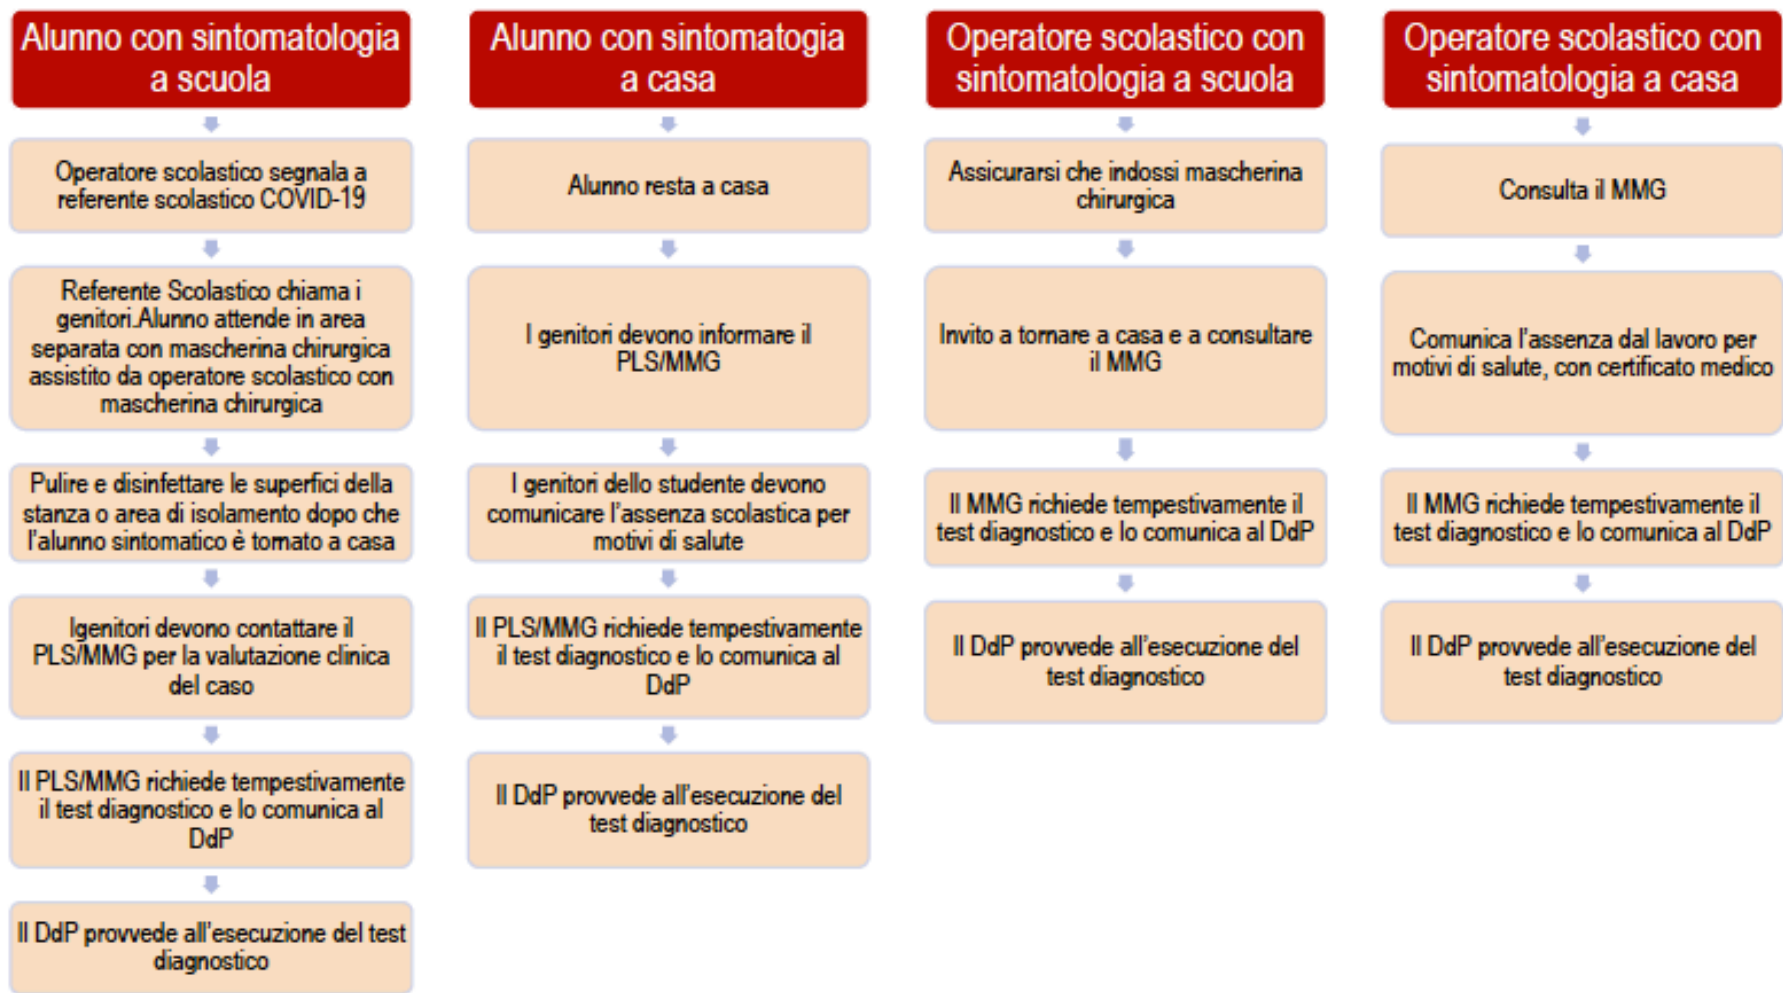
Alunno con sintomatologia a scuola

Operatore scolastico segnala a referente scolastico COVID-19

Referente Scolastico chiama i genitori.Alunno attende in area separata con mascherina chirurgica assistito da operatore scolastico con mascherina chirurgica

Pulire e disinfettare le superfici della stanza o area di isolamento dopo che l'alunno sintomatico è tornato a casa

Igenitori devono contattare il PLS/MMG per la valutazione clinica del caso

Il PLS/MMG richiede tempestivamente il test diagnostico e lo comunica al DdP

Il DdP provvede all'esecuzione del test diagnostico

Alunno con sintomatogia a casa

Alunno resta a casa

I genitori devono informare il PLS/MMG

I genitori dello studente devono comunicare l'assenza scolastica per motivi di salute

Il PLS/MMG richiede tempestivamente il test diagnostico e lo comunica al DdP

Il DdP provvede all'esecuzione del test diagnostico

Operatore scolastico con sintomatologia a scuola

Assicurarsi che indossi mascherina chirurgica

Invito a tornare a casa e a consultare il MMG

Il MMG richiede tempestivamente il test diagnostico e lo comunica al DdP

Il DdP provvede all'esecuzione del test diagnostico

Operatore scolastico con sintomatologia a casa

Consulta il MMG

Comunica l'assenza dal lavoro per motivi di salute, con certificato medico

Il MMG richiede tempestivamente il test diagnostico e lo comunica al DdP

Il DdP provvede all'esecuzione del test diagnostico